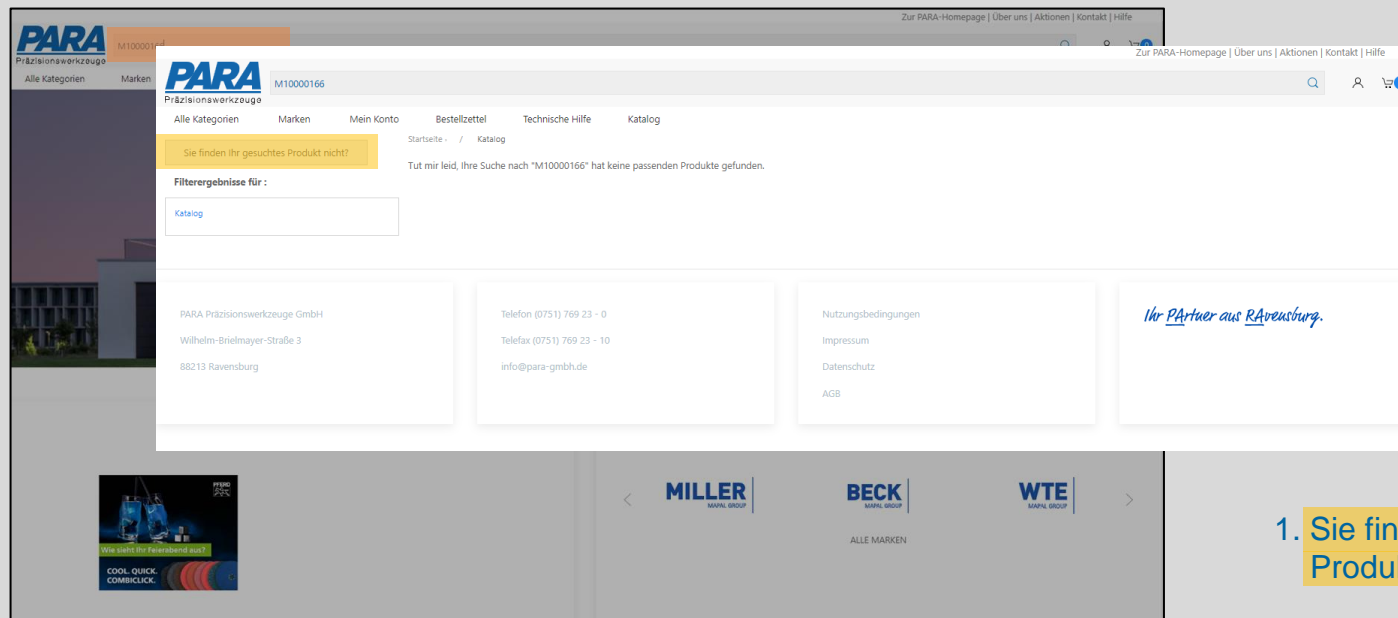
Zur PARA-Homepage | Über uns | Aktionen | Kontakt | Hilfe

PARA
Präzisionswerkzeuge
M1000016
Alle Kategorien
Marken

Zur PARA-Homepage | Über uns | Aktionen | Kontakt | Hilfe

PARA
Präzisionswerkzeuge
M10000166

Alle Kategorien
Marken
Mein Konto
Bestellzettel
Technische Hilfe
Katalog

Sie finden Ihr gesuchtes Produkt nicht?

Startseite / Katalog

Tut mir leid, Ihre Suche nach "M10000166" hat keine passenden Produkte gefunden.

Filterergebnisse für :

Katalog

PARA Präzisionswerkzeuge GmbH
Wilhelm-Brielmayer-Straße 3
88213 Ravensburg

Telefon (0751) 769 23 - 0
Telefax (0751) 769 23 - 10
info@para-gmbh.de

Nutzungsbedingungen
Impressum
Datenschutz
AGB

Ihr PArtner aus RAvensburg.

PFERD
Wie sieht Ihr Feierabend aus?
COOL. QUICK. COMBICLICK.

MILLER MAPAL GROUP
BECK MAPAL GROUP
WTE MAPAL GROUP
ALLE MARKEN

1. Sie fin
Produ